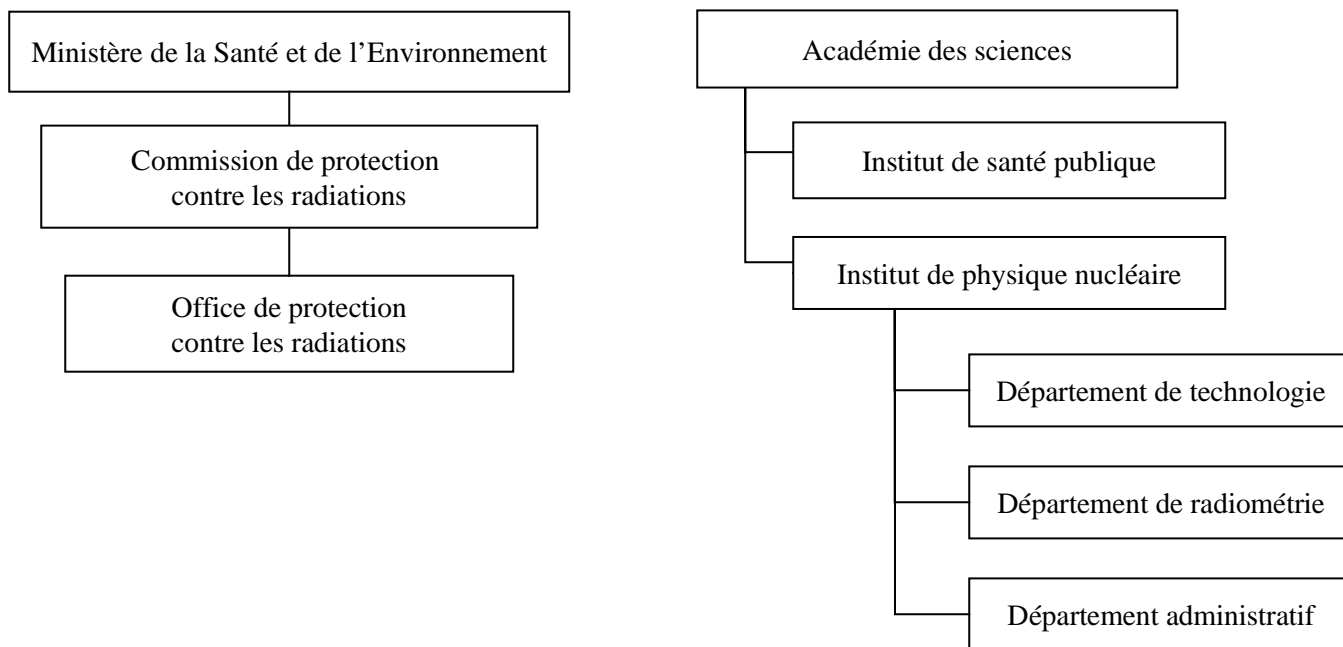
Ministère de la Santé et de l’Environnement

Commission de protection contre les radiations

Office de protection contre les radiations

Académie des sciences

Institut de santé publique

Institut de physique nucléaire

Département de technologie

Département de radiométrie

Département administratif